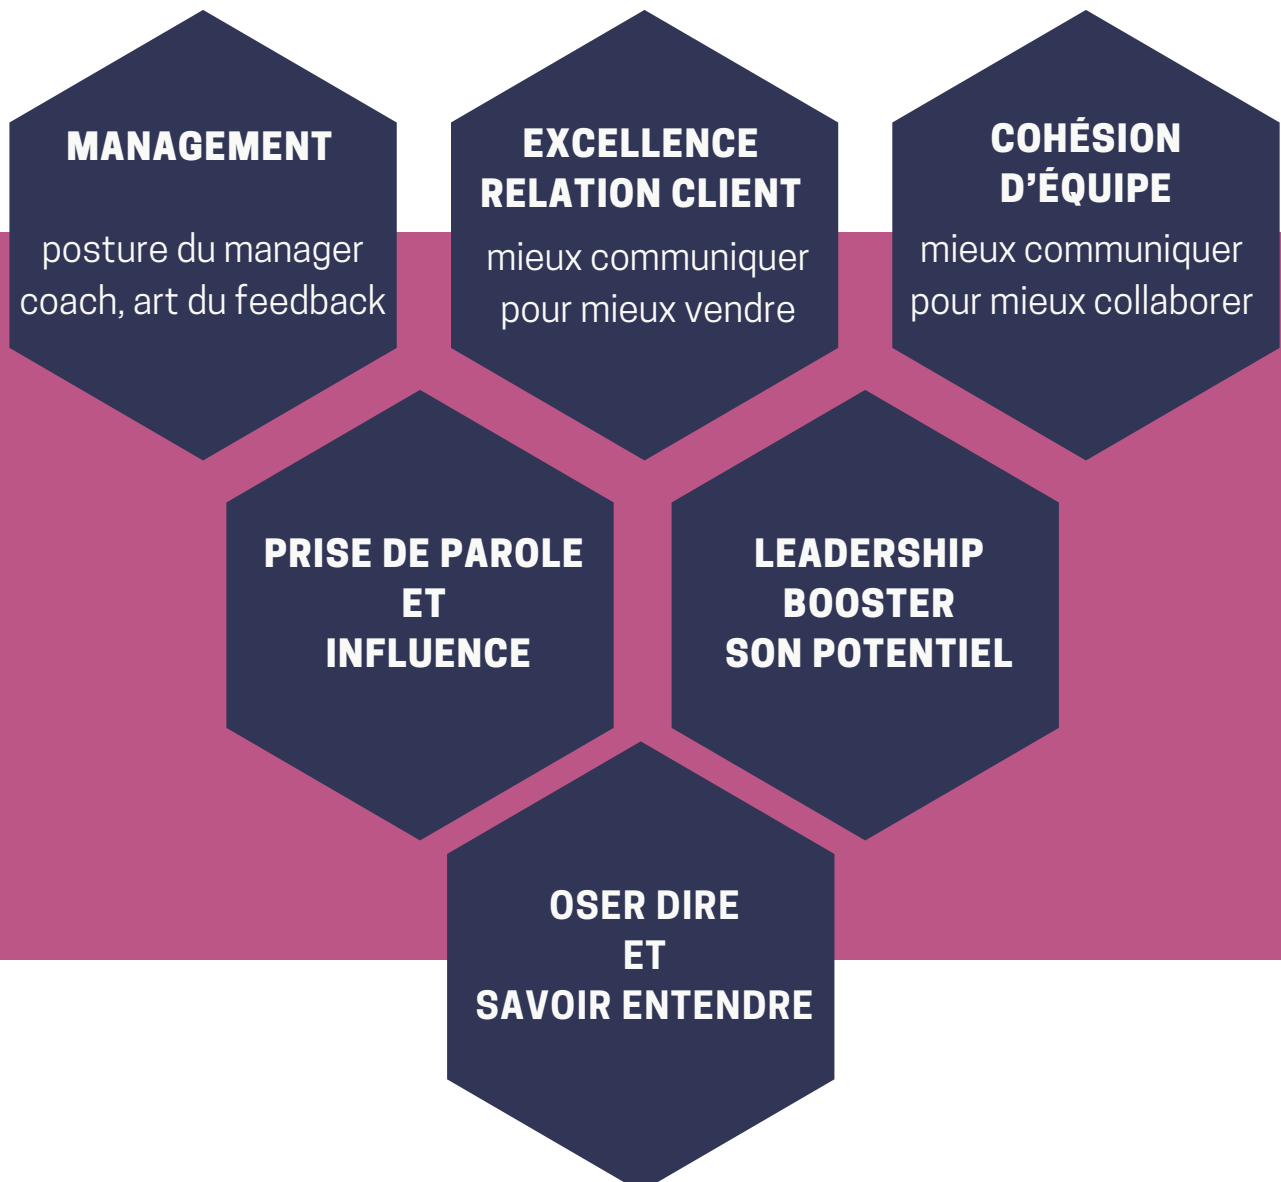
MANAGEMENT

posture du manager coach, art du feedback

EXCELLENCE RELATION CLIENT

mieux communiquer pour mieux vendre

COHÉSION D'ÉQUIPE

mieux communiquer pour mieux collaborer

PRISE DE PAROLE ET INFLUENCE

LEADERSHIP BOOSTER SON POTENTIEL

OSER DIRE ET SAVOIR ENTENDRE